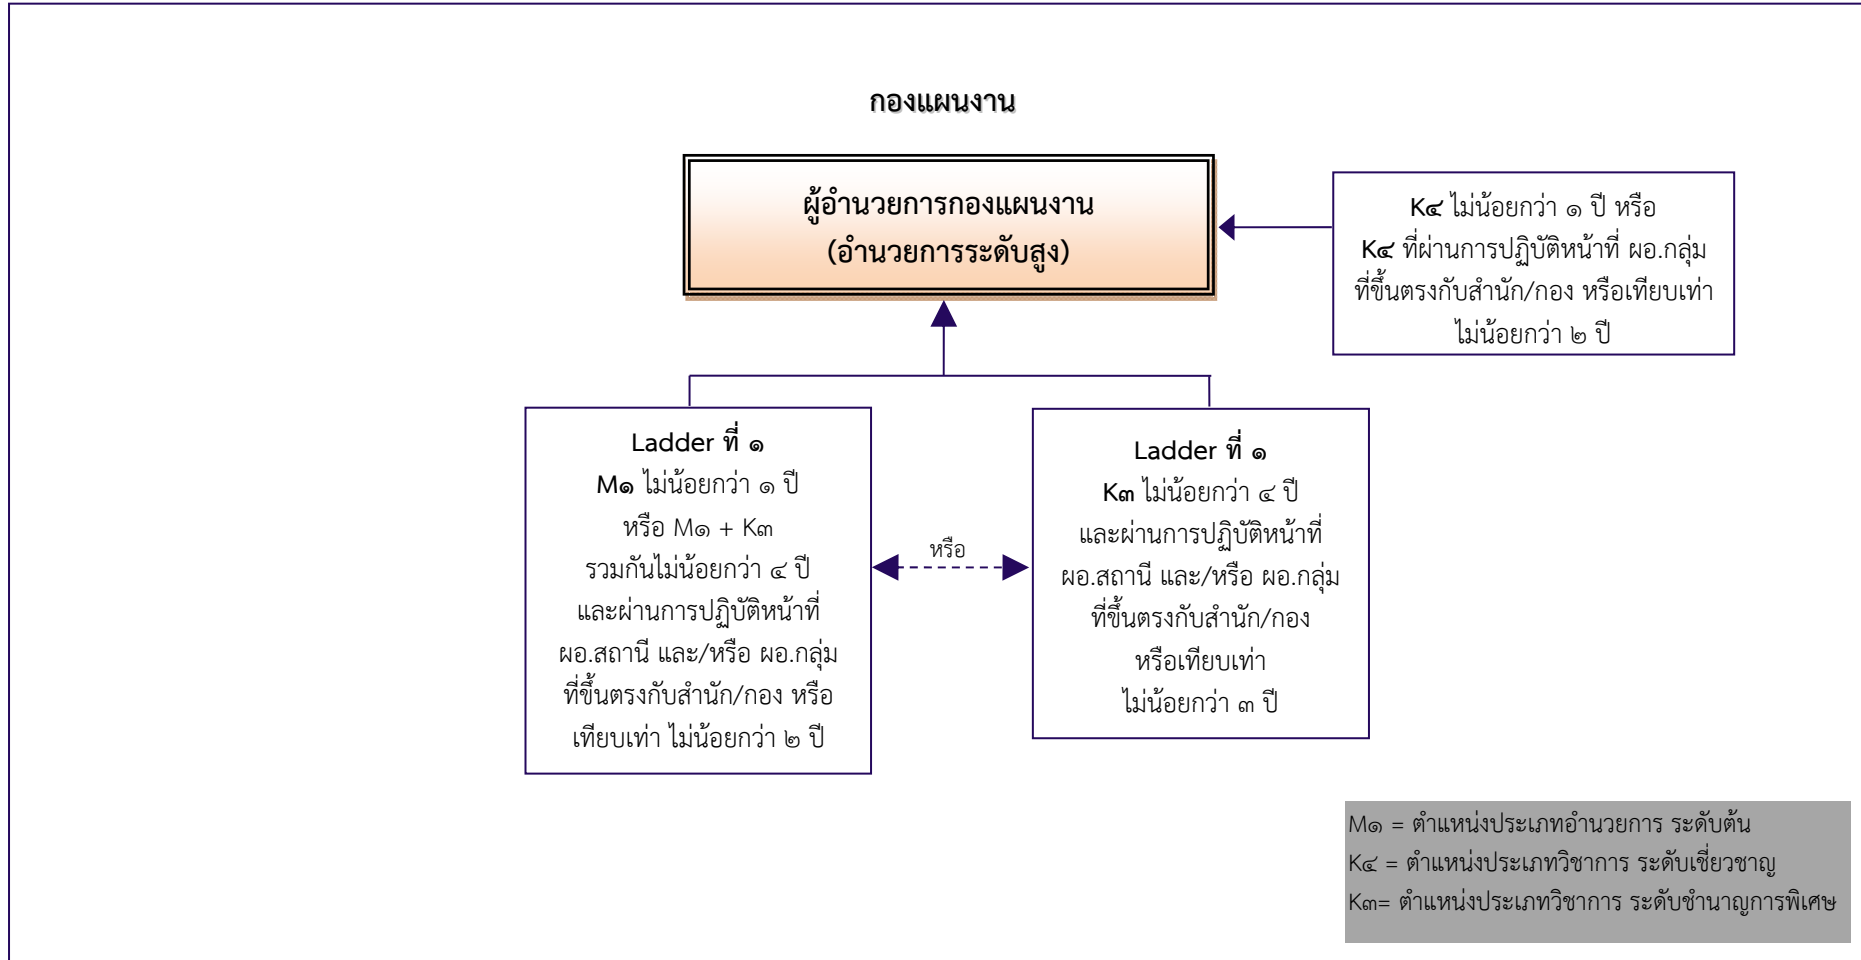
กองแผนงาน

ผู้อำนวยการกองแผนงาน
(อำนวยการระดับสูง)

K๔ ไม่น้อยกว่า ๑ ปี หรือ
K๔ ที่ผ่านการปฏิบัติหน้าที่ ผอ.กลุ่ม ที่ขึ้นตรงกับสำนัก/กอง หรือเทียบเท่า ไม่น้อยกว่า ๒ ปี

Ladder ที่ ๑
M๑ ไม่น้อยกว่า ๑ ปี
หรือ M๑ + K๓
รวมกันไม่น้อยกว่า ๔ ปี
และผ่านการปฏิบัติหน้าที่ ผอ.สถานี และ/หรือ ผอ.กลุ่ม ที่ขึ้นตรงกับสำนัก/กอง หรือ เทียบเท่า ไม่น้อยกว่า ๒ ปี

หรือ

Ladder ที่ ๑
K๓ ไม่น้อยกว่า ๔ ปี
และผ่านการปฏิบัติหน้าที่ ผอ.สถานี และ/หรือ ผอ.กลุ่ม ที่ขึ้นตรงกับสำนัก/กอง หรือเทียบเท่า
ไม่น้อยกว่า ๓ ปี

M๑ = ตำแหน่งประเภทอำนวยการ ระดับต้น
K๔ = ตำแหน่งประเภทวิชาการ ระดับเชี่ยวชาญ
K๓= ตำแหน่งประเภทวิชาการ ระดับชำนาญการพิเศษ